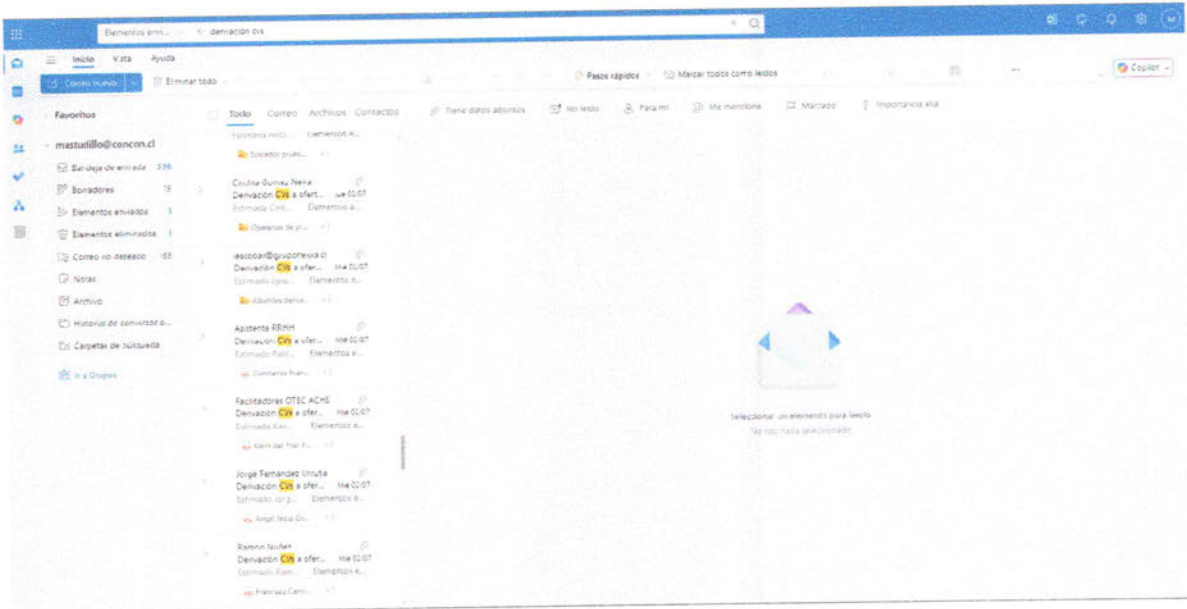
Elementos envi... derivación cvs

Inicio Vista Ayuda

Correo nuevo Eliminar todo Pasos rápidos Marcar todos como leídos Copilot

Favoritos

mastudillo@concon.cl

Bandeja de entrada 336

Borradores 18

Elementos enviados 1

Elementos eliminados 1

Correo no deseado 166

Notas

Archivo

Historial de conversación

Carpetas de búsqueda

Ir a Grupos

Todo Correo Archivos Contactos Tiene datos adjuntos No leído Para mí Me mencione Marcado Importancia alta

Estimada ... Elementos e...

Sociedad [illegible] +1

Cristina Gomez Neira
Derivación CVs a ofert... Jue 02/07
Estimada Cris... Elementos e...
Operador de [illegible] +1

iescobar@grupohexa.cl
Derivación CVs a ofer... Mié 01/07
Estimado Igna... Elementos e...
Albañiles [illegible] +1

Asistente RRHH
Derivación CVs a ofer... Mié 01/07
Estimado Pabl... Elementos e...
Contratos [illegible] +1

Facilitadores OTEC ACHS
Derivación CVs a ofer... Mié 01/07
Estimada Kam... Elementos e...
Kamila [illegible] +1

Jorge Fernandez Urrutia
Derivación CVs a ofer... Mié 01/07
Estimado Jorg... Elementos e...
Angel Jesus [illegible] +1

Ramon Nuñez
Derivación CVs a ofer... Mié 01/07
Estimado Ram... Elementos e...
Francisco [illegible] +1

Seleccionar un elemento para leerlo
No hay nada seleccionado